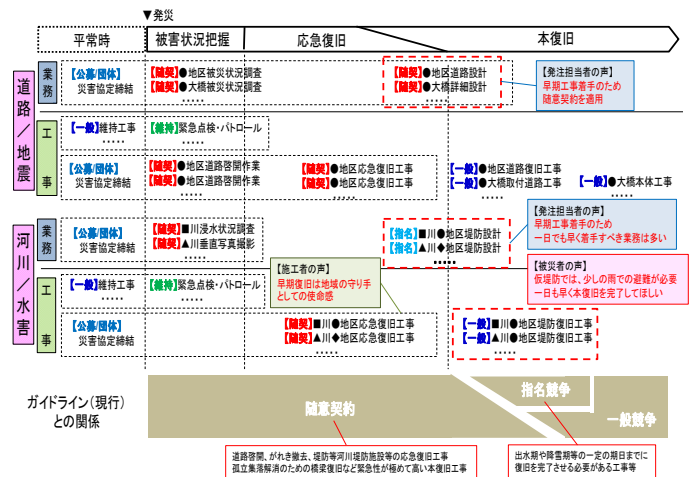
▼発災

平常時 | 被害状況把握 | 応急復旧 | 本復旧

道路／地震

業務
【公募/団体】
災害協定締結
【随契】●地区被災状況調査
【随契】●大橋被災状況調査
……
【随契】●地区道路設計
【随契】●大橋詳細設計
【発注担当者の声】
早期工事着手のため
随意契約を適用

工事
【一般】維持工事
……
【維持】緊急点検・パトロール
……
【公募/団体】
災害協定締結
【随契】●地区道路啓開作業
【随契】●地区道路啓開作業
……
【随契】●地区応急復旧工事
【随契】●地区応急復旧工事
……
【一般】●地区道路復旧工事
【一般】●大橋取付道路工事
……
【一般】●大橋本体工事

河川／水害

業務
【公募/団体】
災害協定締結
【随契】■川浸水状況調査
【随契】▲川垂直写真撮影
……
【指名】■川●地区堤防設計
【指名】▲川◆地区堤防設計
……
【発注担当者の声】
早期工事着手のため
一日でも早く着手すべき業務は多い

工事
【一般】維持工事
……
【維持】緊急点検・パトロール
……
【施工者の声】
早期復旧は地域の守り手
としての使命感
【被災者の声】
仮堤防では、少しの雨での避難が必要
一日も早く本復旧を完了してほしい
【公募/団体】
災害協定締結
【随契】■川●地区応急復旧工事
【随契】▲川●地区応急復旧工事
……
【一般】■川●地区堤防復旧工事
【一般】▲川●地区堤防復旧工事
……

ガイドライン（現行）
との関係
随意契約
指名競争
一般競争

道路啓開、がれき撤去、堤防等河川堤防施設等の応急復旧工事
孤立集落解消のための橋梁復旧など緊急性が極めて高い本復旧工事

出水期や降雪期等の一定の期日までに
復旧を完了させる必要がある工事等